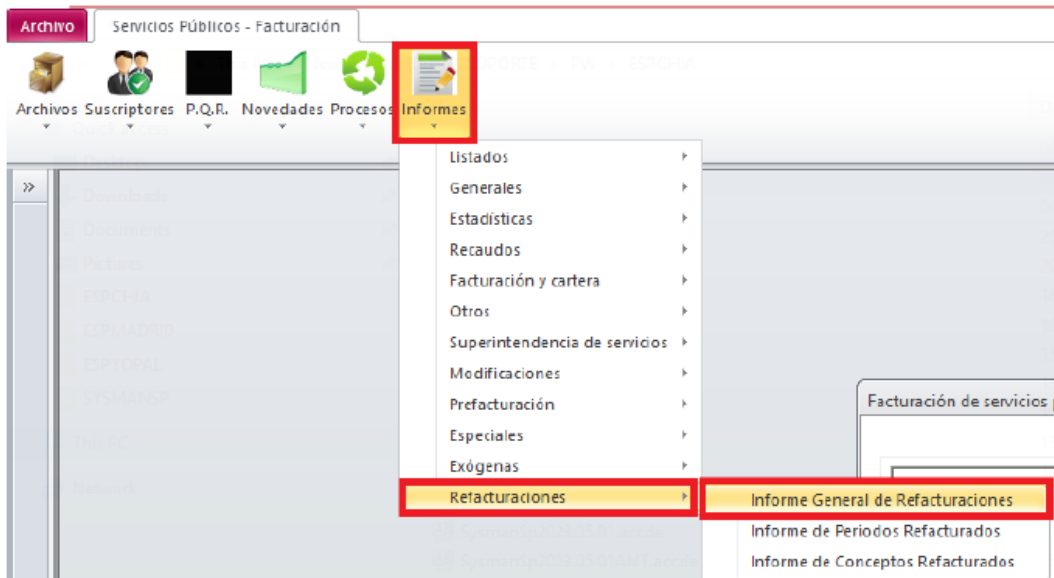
Archivo
Servicios Públicos - Facturación

Archivos
Suscriptores
P.Q.R.
Novedades
Procesos
Informes

Listados
Generales
Estadísticas
Recaudos
Facturación y cartera
Otros
Superintendencia de servicios
Modificaciones
Prefacturación
Especiales
Exógenas
Refacturaciones

Informe General de Refacturaciones
Informe de Periodos Refacturados
Informe de Conceptos Refacturados

Facturación de servicios